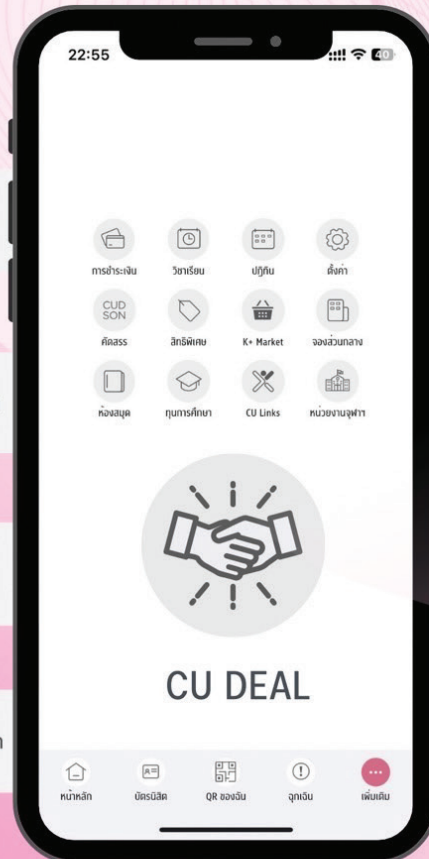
22:55

40

การชำระเงิน

วิชาเรียน

ปฏิทิน

ตั้งค่า

CUD SON

คัดสรร

สิทธิพิเศษ

K+ Market

จองส่วนกลาง

ห้องสมุด

ทุนการศึกษา

CU Links

หน่วยงานจุฬาฯ

CU DEAL

หน้าหลัก

บัตรนิสิต

QR ของฉัน

ฉุกเฉิน

เพิ่มเติม